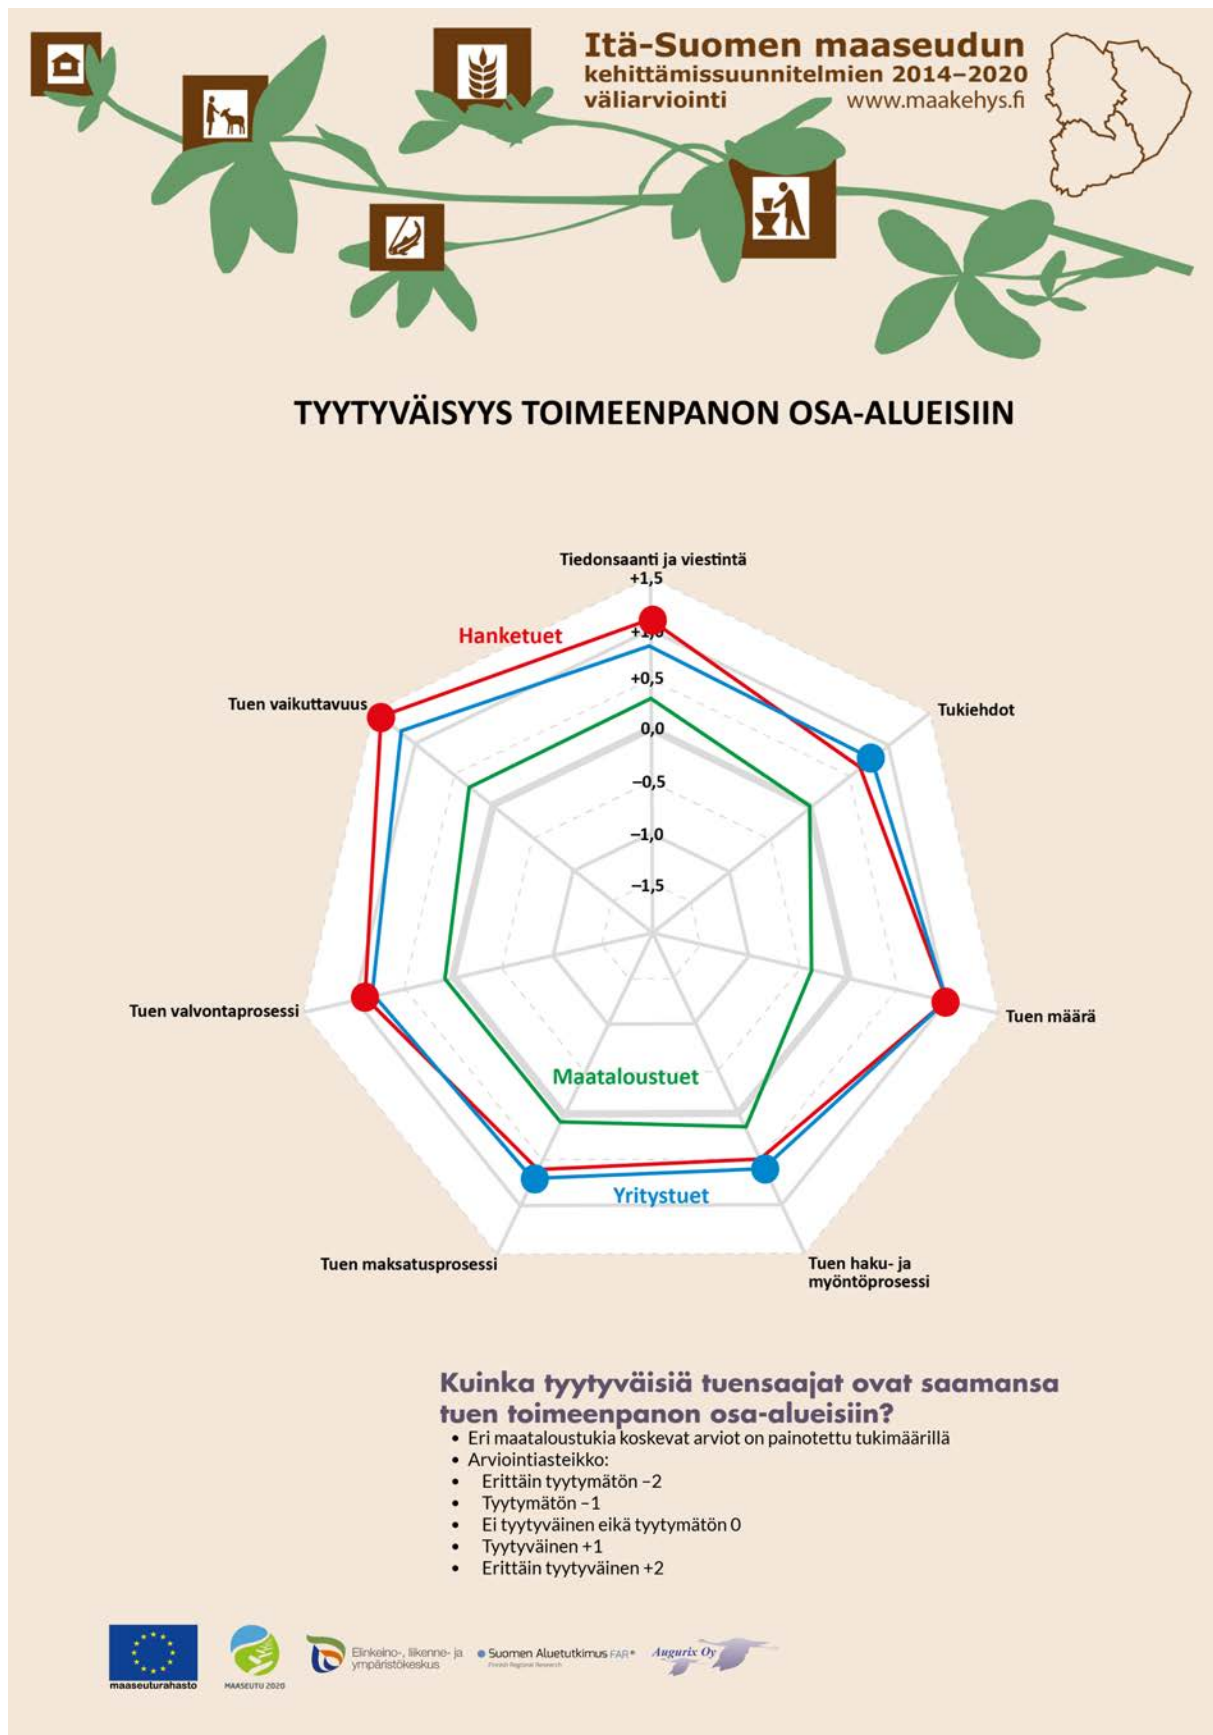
Itä-Suomen maaseudun kehittämissuunnitelmien 2014–2020 väliarviointi
www.maakehys.fi

TYYTYVÄISYYS TOIMEENPANON OSA-ALUEISIIN

Tiedonsaanti ja viestintä
+1,5
+1,0
+0,5
0,0
–0,5
–1,0
–1,5
Hanketuet
Tukiehdot
Tuen vaikuttavuus
Tuen määrä
Tuen valvontaprosessi
Maataloustuet
Yritystuet
Tuen maksatusprosessi
Tuen haku- ja myöntöprosessi

Kuinka tyytyväisiä tuensaajat ovat saamansa tuen toimeenpanon osa-alueisiin?
• Eri maataloustukia koskevat arviot on painotettu tukimäärillä
• Arviointiasteikko:
• Erittäin tyytymätön –2
• Tyytymätön –1
• Ei tyytyväinen eikä tyytymätön 0
• Tyytyväinen +1
• Erittäin tyytyväinen +2

maaseuturahasto
MAASEUTU 2020
Elinkeino-, liikenne- ja ympäristökeskus
Suomen Aluetutkimus FAR
Finnish Regional Research
Augurix Oy